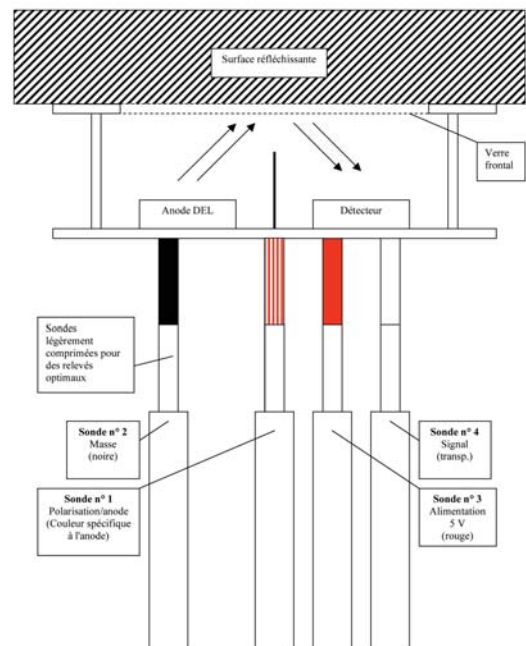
Surface réfléchissante

Verre frontal

Anode DEL

Détecteur

Sondes légèrement comprimées pour des relevés optimaux

**Sonde n° 2**
Masse
(noire)

**Sonde n° 4**
Signal
(transp.)

**Sonde n° 1**
Polarisation/anode
(Couleur spécifique à l'anode)

**Sonde n° 3**
Alimentation
5 V
(rouge)